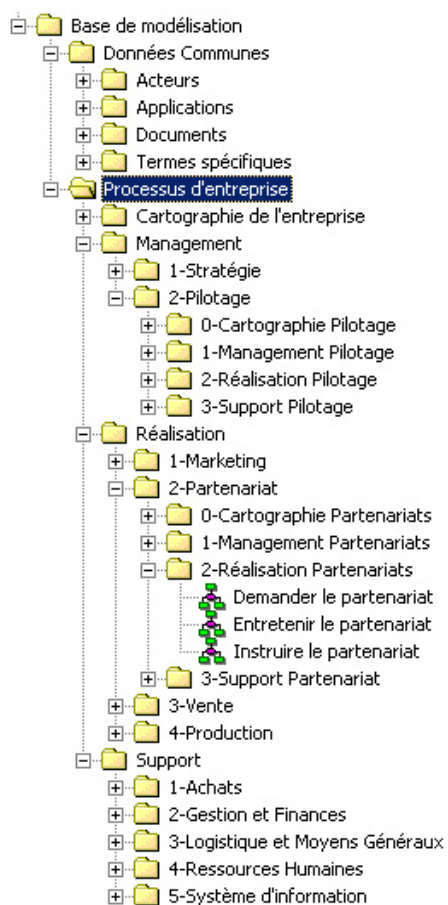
Base de modélisation
Données Communes
Acteurs
Applications
Documents
Termes spécifiques
Processus d'entreprise
Cartographie de l'entreprise
Management
1-Stratégie
2-Pilotage
0-Cartographie Pilotage
1-Management Pilotage
2-Réalisation Pilotage
3-Support Pilotage
Réalisation
1-Marketing
2-Partenariat
0-Cartographie Partenariats
1-Management Partenariats
2-Réalisation Partenariats
Demander le partenariat
Entretenir le partenariat
Instruire le partenariat
3-Support Partenariat
3-Vente
4-Production
Support
1-Achats
2-Gestion et Finances
3-Logistique et Moyens Généraux
4-Ressources Humaines
5-Système d'information